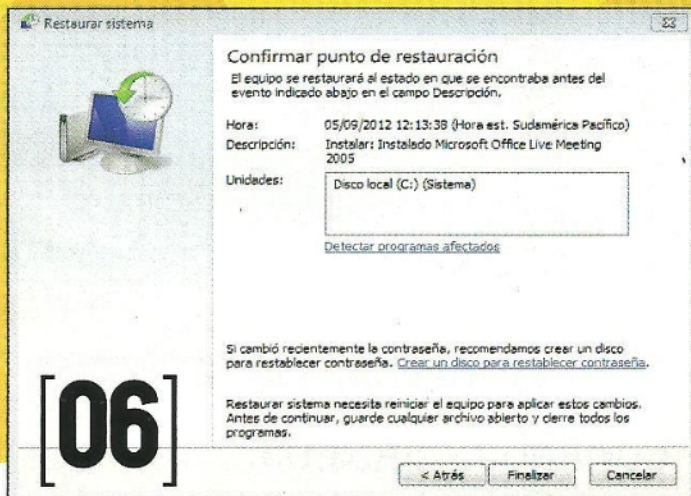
Restaurar sistema

Confirmar punto de restauración

El equipo se restaurará al estado en que se encontraba antes del evento indicado abajo en el campo Descripción.

Hora: 05/09/2012 12:13:38 (Hora est. Sudamérica Pacífico)

Descripción: Instalar: Instalado Microsoft Office Live Meeting 2005

Unidades: Disco local (C:) (Sistema)

Detectar programas afectados

Si cambió recientemente la contraseña, recomendamos crear un disco para restablecer contraseña. Crear un disco para restablecer contraseña.

Restaurar sistema necesita reiniciar el equipo para aplicar estos cambios. Antes de continuar, guarde cualquier archivo abierto y cierre todos los programas.

[06]

< Atrás Finalizar Cancelar